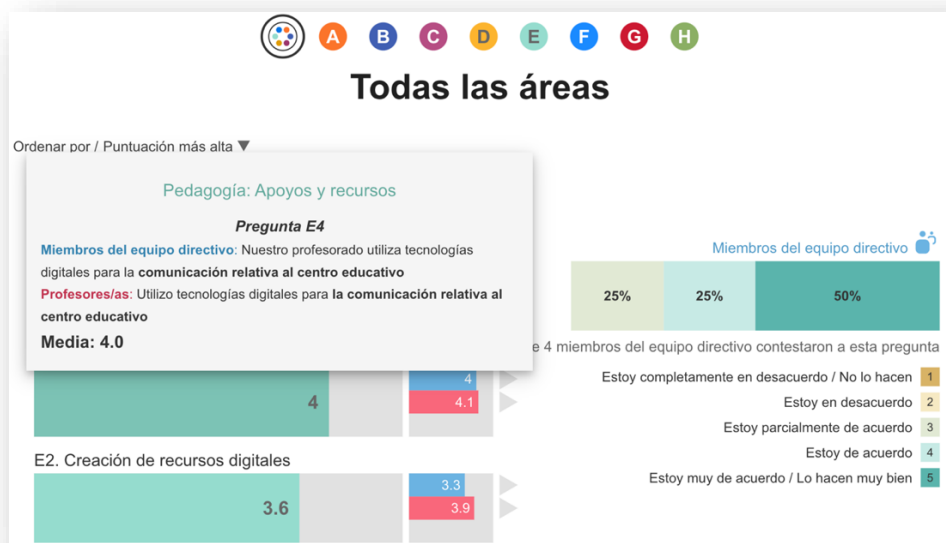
A B C D E F G H

Todas las áreas

Ordenar por / Puntuación más alta ▼

Pedagogía: Apoyos y recursos

Pregunta E4

Miembros del equipo directivo: Nuestro profesorado utiliza tecnologías digitales para la comunicación relativa al centro educativo

Profesores/as: Utilizo tecnologías digitales para la comunicación relativa al centro educativo

Media: 4.0

Miembros del equipo directivo

| 25% | 25% | 50% |
|---|---|---|

e 4 miembros del equipo directivo contestaron a esta pregunta

4

4

4.1

Estoy completamente en desacuerdo / No lo hacen 1

Estoy en desacuerdo 2

Estoy parcialmente de acuerdo 3

Estoy de acuerdo 4

Estoy muy de acuerdo / Lo hacen muy bien 5

E2. Creación de recursos digitales

3.6

3.3

3.9